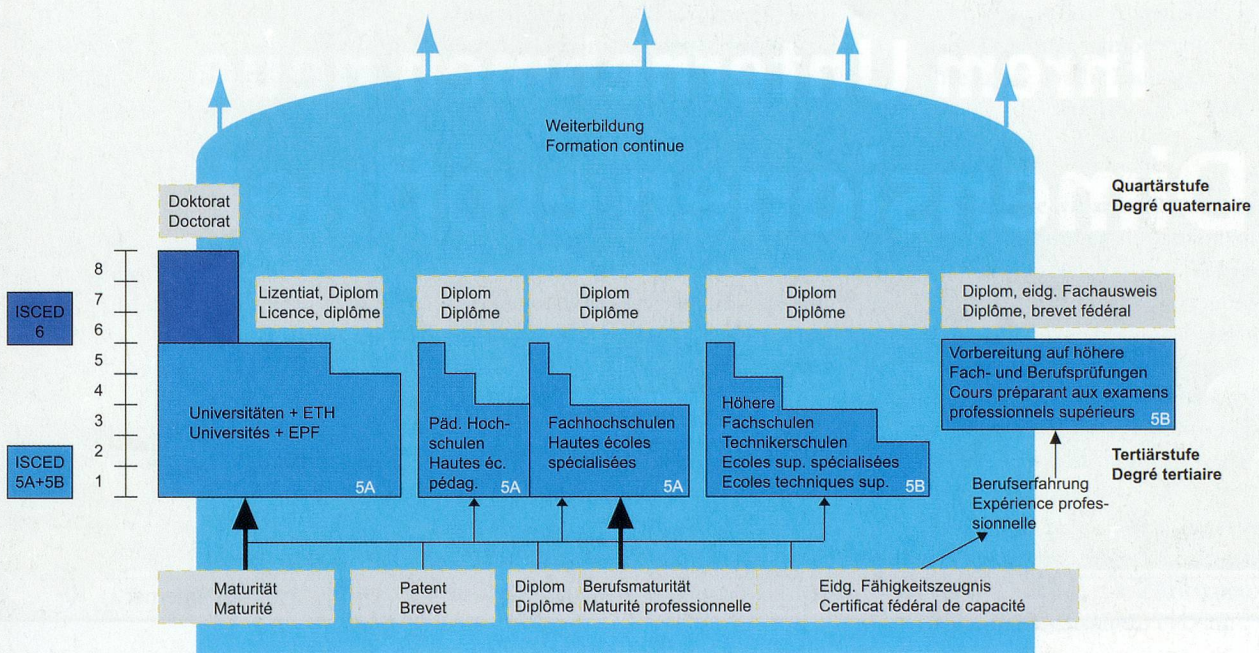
Weiterbildung
Formation continue

Doktorat
Doctorat

Quartärstufe
Degré quaternaire

8
7
6
5
4
3
2
1

ISCED
6

ISCED
5A+5B

Lizentiat, Diplom
Licence, diplôme

Diplom
Diplôme

Diplom
Diplôme

Diplom
Diplôme

Diplom, eidg. Fachausweis
Diplôme, brevet fédéral

Universitäten + ETH
Universités + EPF
5A

Päd. Hochschulen
Hautes éc. pédag.
5A

Fachhochschulen
Hautes écoles spécialisées
5A

Höhere Fachschulen
Technikerschulen
Ecoles sup. spécialisées
Ecoles techniques sup.
5B

Vorbereitung auf höhere Fach- und Berufsprüfungen
Cours préparant aux examens professionnels supérieurs
5B

Tertiärstufe
Degré tertiaire

Berufserfahrung
Expérience professionnelle

Maturität
Maturité

Patent
Brevet

Diplom
Diplôme

Berufsmaturität
Maturité professionnelle

Eidg. Fähigkeitszeugnis
Certificat fédéral de capacité